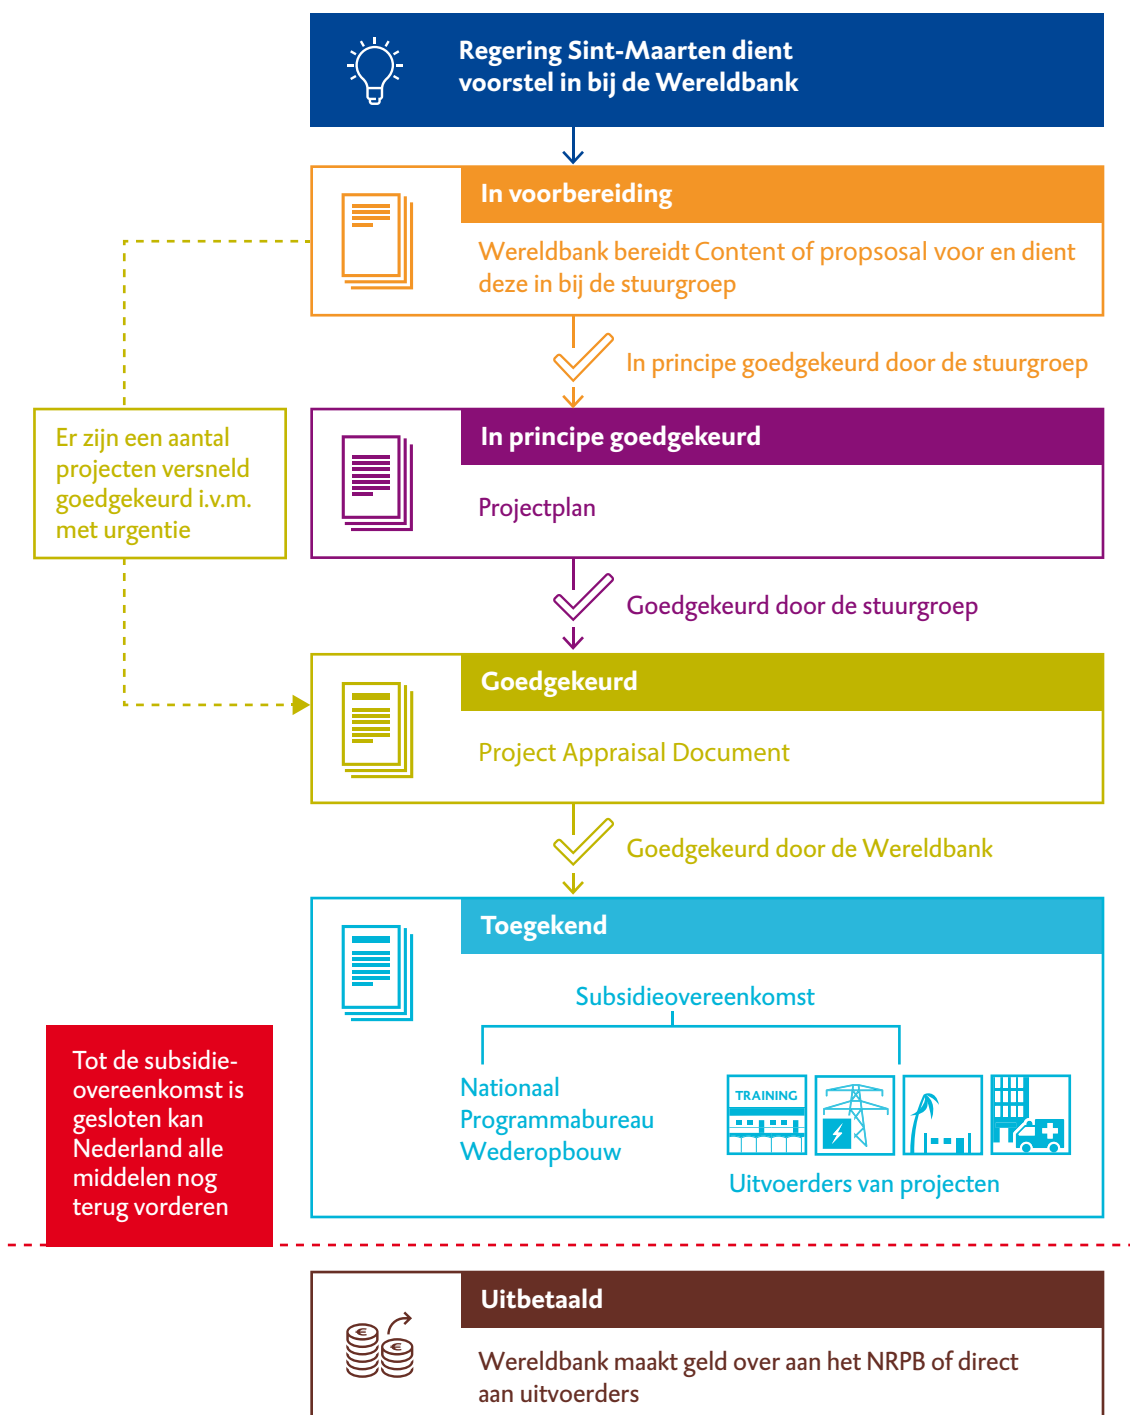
Regering Sint-Maarten dient voorstel in bij de Wereldbank

In voorbereiding

Wereldbank bereidt Content of propsosal voor en dient deze in bij de stuurgroep

In principe goedgekeurd door de stuurgroep

Er zijn een aantal projecten versneld goedgekeurd i.v.m. met urgentie

In principe goedgekeurd

Projectplan

Goedgekeurd door de stuurgroep

Goedgekeurd

Project Appraisal Document

Goedgekeurd door de Wereldbank

Toegekend

Subsidieovereenkomst

Nationaal Programmabureau Wederopbouw

TRAINING

Uitvoerders van projecten

Tot de subsidieovereenkomst is gesloten kan Nederland alle middelen nog terug vorderen

Uitbetaald

Wereldbank maakt geld over aan het NRPB of direct aan uitvoerders